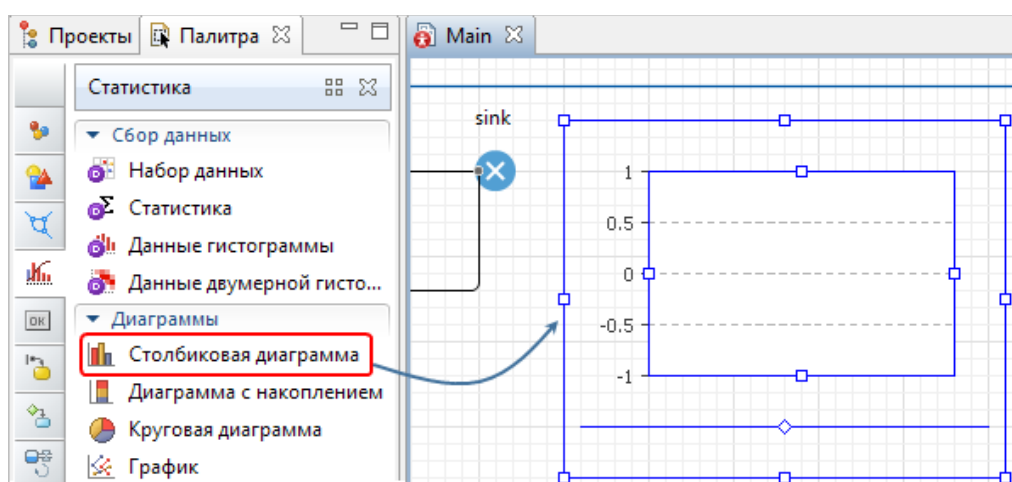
Проекты Палитра ☒

Main ☒

Статистика

OK

▾ Сбор данных

Набор данных

Статистика

Данные гистограммы

Данные двумерной гисто...

▾ Диаграммы

Столбиковая диаграмма

Диаграмма с накоплением

Круговая диаграмма

График

sink

1

0.5

0

-0.5

-1